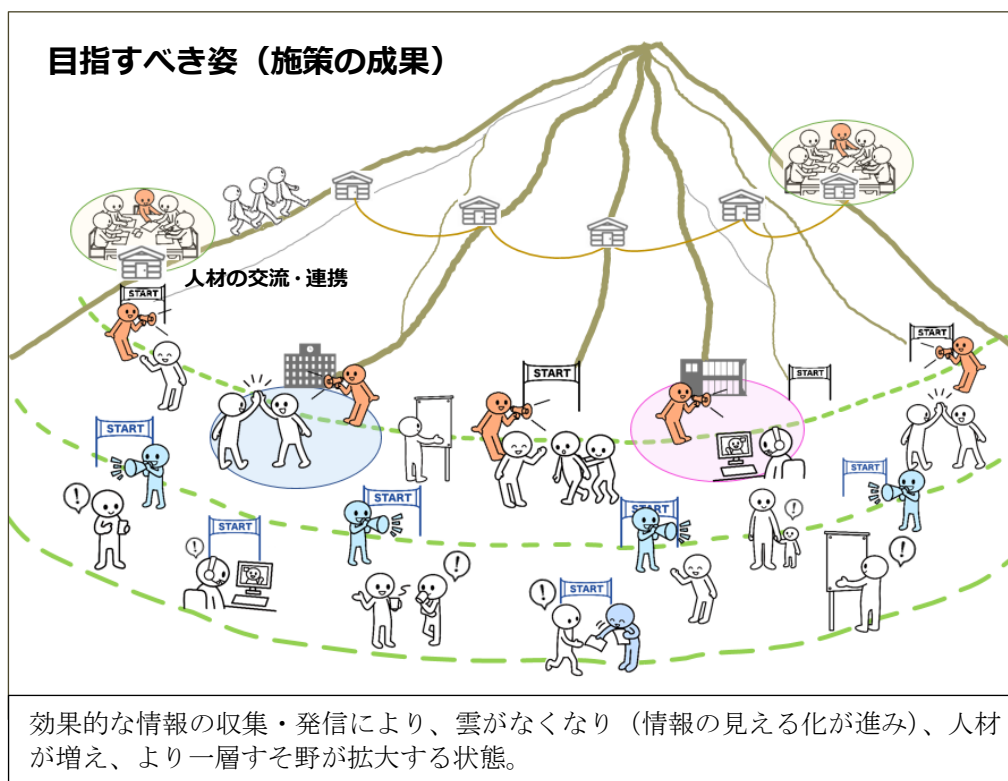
目指すべき姿（施策の成果）

人材の交流・連携

START
START
START
START
START
START
START
START
START
START
START

!
!
!
!
!
!
!

効果的な情報の収集・発信により、雲がなくなり（情報の見える化が進み）、人材が増え、より一層すそ野が拡大する状態。